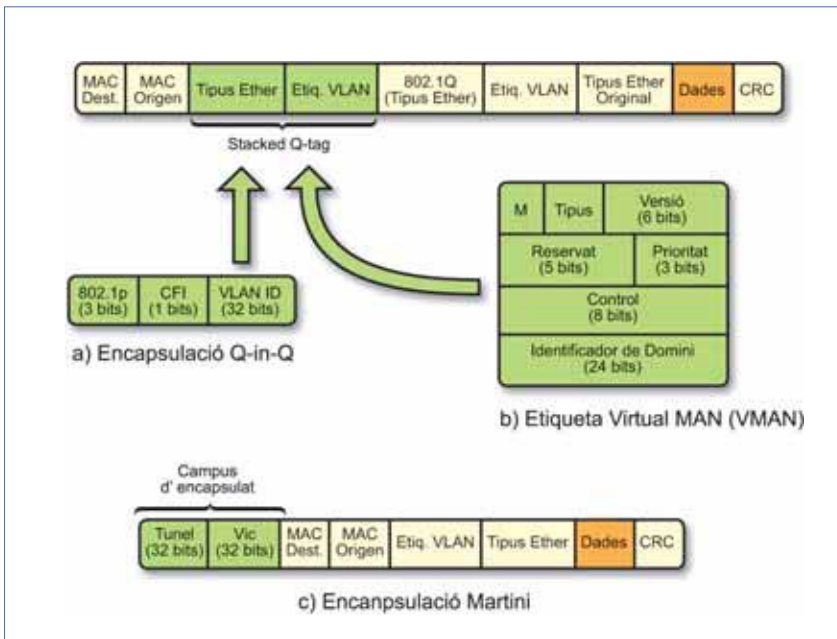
| MAC Dest. | MAC Origen | Tipus Ether | Etiq. VLAN | 802.1Q (Tipus Ether) | Etiq. VLAN | Tipus Ether Original | Dades | CRC |
|---|---|---|---|---|---|---|---|---|

Stacked Q-tag

| 802.1p (3 bits) | CFI (1 bits) | VLAN ID (32 bits) |
|---|---|---|

a) Encapsulació Q-in-Q

| M | Tipus | Versió (6 bits) |
|---|---|---|
| Reservat (5 bits) | | Prioritat (3 bits) |
| Control (8 bits) | | |
| Identificador de Domini (24 bits) | | |

b) Etiqueta Virtual MAN (VMAN)

Campus d' encapsulat

| Tunel (32 bits) | Vic (32 bits) | MAC Dest. | MAC Origen | Etiq. VLAN | Tipus Ether | Dades | CRC |
|---|---|---|---|---|---|---|---|

c) Encanpsulació Martini